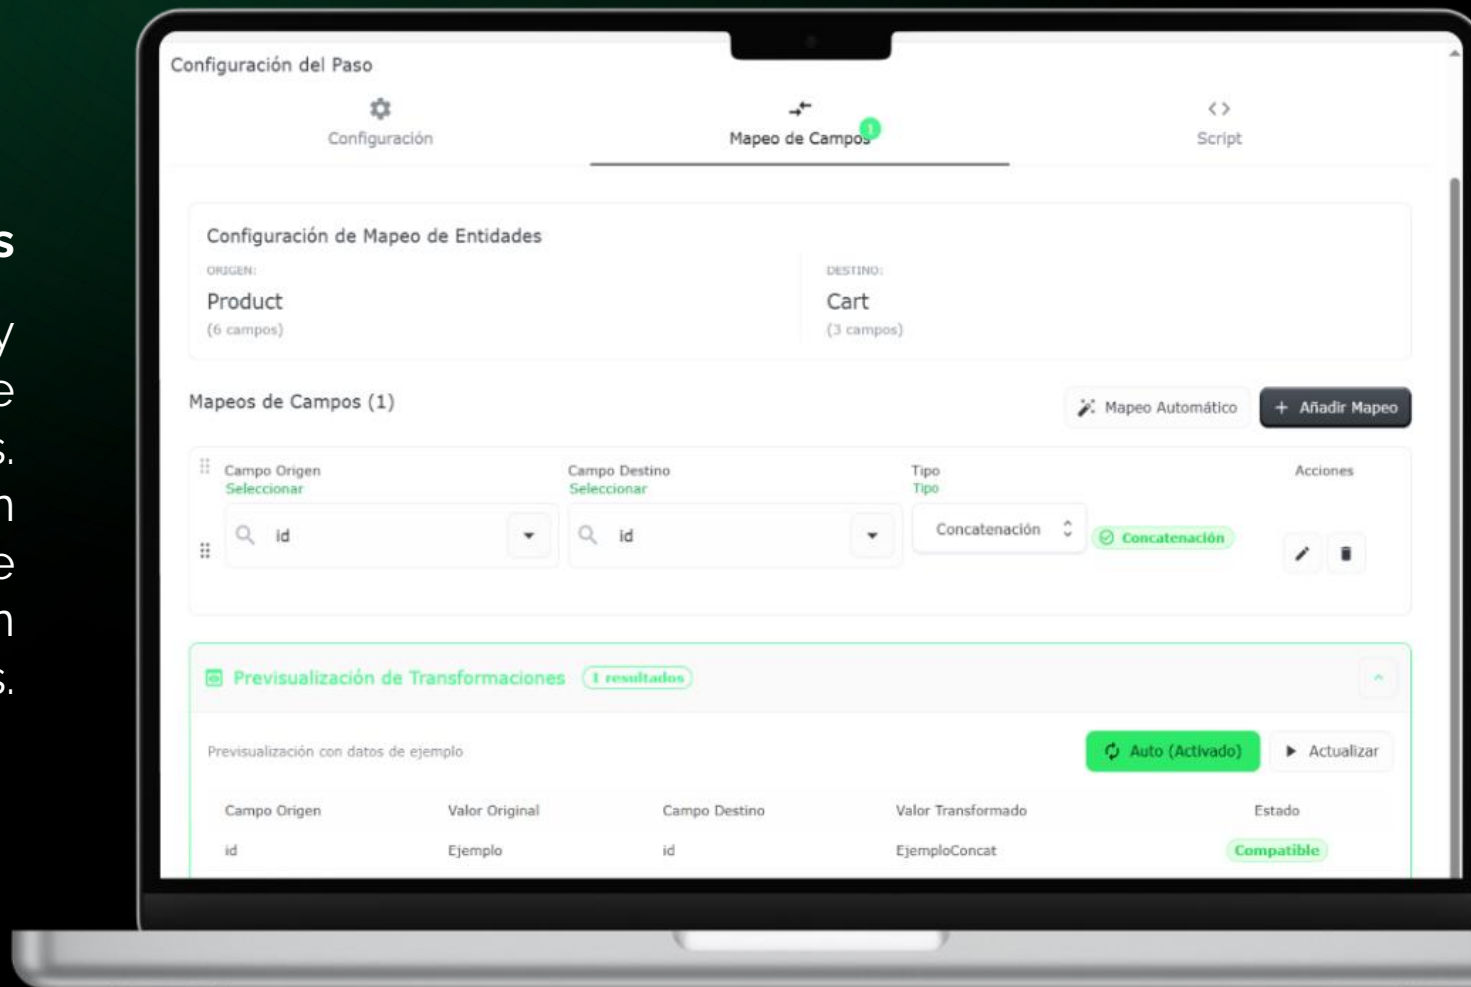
s
y
e
s.
n
e
n
s.

Configuración del Paso

Configuración

Mapeo de Campos 1

Script

Configuración de Mapeo de Entidades

ORIGEN:
Product
(6 campos)

DESTINO:
Cart
(3 campos)

Mapeos de Campos (1)

Mapeo Automático

+ Añadir Mapeo

Campo Origen
Seleccionar

Campo Destino
Seleccionar

Tipo
Tipo

Acciones

id

id

Concatenación

Concatenación

Previsualización de Transformaciones

1 resultados

Previsualización con datos de ejemplo

Auto (Activado)

Actualizar

| Campo Origen | Valor Original | Campo Destino | Valor Transformado | Estado |
|---|---|---|---|---|
| id | Ejemplo | id | EjemploConcat | Compatible |